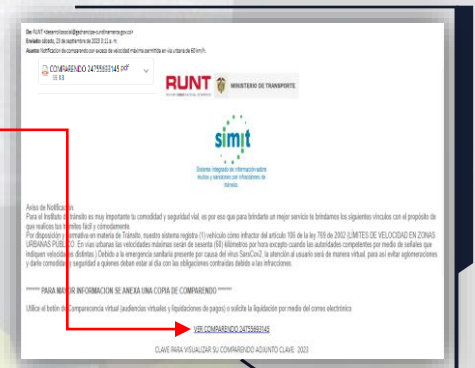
De: RUNT <desarrollosocial@gobernacion-cundinamarca.gov.co>
Enviado el: sábado, 23 de septiembre de 2023 9:11 a. m.
Asunto: Notificación de comparendo con exceso de velocidad máxima permitida en vía urbana de 60 km/h.

COMPARENDO 24755683145.pdf
33 KB

RUNT MINISTERIO DE TRANSPORTE

simit
Sistema integrado de información sobre multas y sanciones por infracciones de tránsito.

Aviso de Notificación:
Para el Instituto de tránsito es muy importante tu comodidad y seguridad vial, es por eso que para brindarte un mejor servicio te brindamos los siguientes vínculos con el propósito de que realices tus trámites fácil y cómodamente.
Por disposición normativa en materia de Tránsito, nuestro sistema registro (1) vehículo como infractor del artículo 106 de la ley 769 de 2002 (LÍMITES DE VELOCIDAD EN ZONAS URBANAS PÚBLICO. En vías urbanas las velocidades máximas serán de sesenta (60) kilómetros por hora excepto cuando las autoridades competentes por medio de señales que indiquen velocidades distintas.) Debido a la emergencia sanitaria presente por causa del virus SarsCov2, la atención al usuario será de manera virtual, para así evitar aglomeraciones y darle comodidad y seguridad a quienes deban estar al día con las obligaciones contraídas debido a las infracciones.

******* PARA MAYOR INFORMACION SE ANEXA UNA COPIA DE COMPARENDO *******

Utilice el botón de Comparecencia virtual (audiencias virtuales y liquidaciones de pagos) o solicite la liquidación por medio del correo electrónico

VER COMPARENDO 24755683145

CLAVE PARA VISUALIZAR SU COMPARENDO ADJUNTO CLAVE: 2023